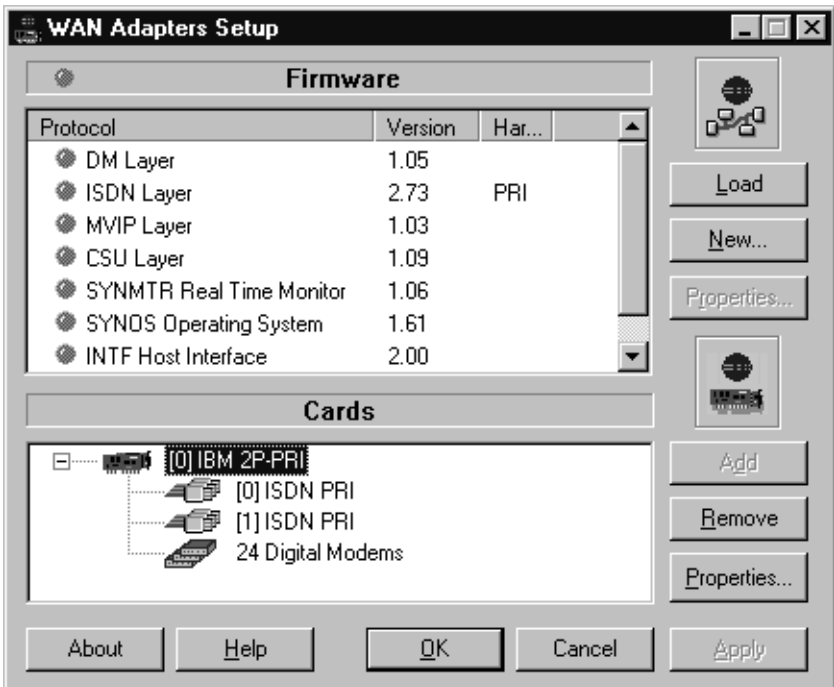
WAN Adapters Setup

Firmware

| Protocol | Version | Har... |
|---|---|---|
| DM Layer | 1.05 | |
| ISDN Layer | 2.73 | PRI |
| MVIP Layer | 1.03 | |
| CSU Layer | 1.09 | |
| SYNMTR Real Time Monitor | 1.06 | |
| SYNOS Operating System | 1.61 | |
| INTF Host Interface | 2.00 | |

Load
New...
Properties...

Cards

[0] IBM 2P-PRI
[0] ISDN PRI
[1] ISDN PRI
24 Digital Modems

Add
Remove
Properties...

About
Help
OK
Cancel
Apply